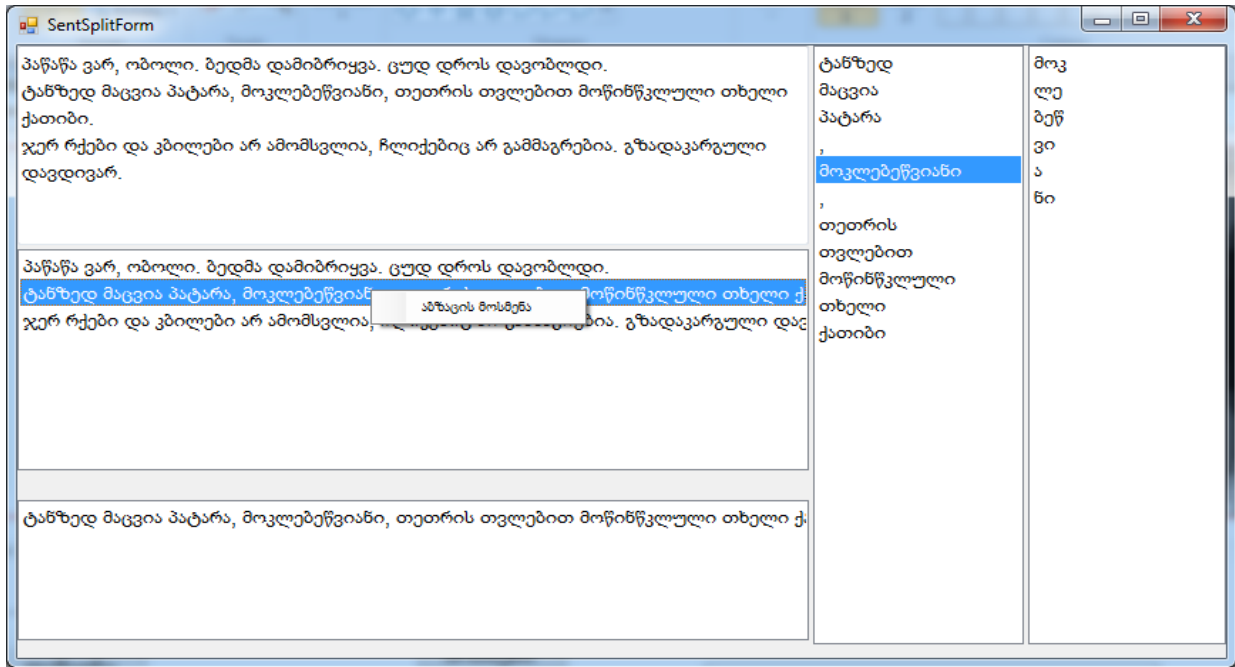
SentSplitForm

პაწაწა ვარ, ობოლი. ბედმა დამიბრიყვა. ცუდ დროს დავობლდი.
ტანზედ მაცვია პატარა, მოკლებეწვიანი, თეთრის თვლებით მოწინწკლული თხელი ქათიბი.
ჯერ რქები და კბილები არ ამომსვლია, ჩლიქებიც არ გამმაგრებია. გზადაკარგული დავდივარ.

პაწაწა ვარ, ობოლი. ბედმა დამიბრიყვა. ცუდ დროს დავობლდი.
ტანზედ მაცვია პატარა, მოკლებეწვიან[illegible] მოწინწკლული თხელი ქ
ჯერ რქები და კბილები არ ამომსვლია, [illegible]ბია. გზადაკარგული დავ

აბზაცის მოსმენა

ტანზედ მაცვია პატარა, მოკლებეწვიანი, თეთრის თვლებით მოწინწკლული თხელი ქ

ტანზედ
მაცვია
პატარა
,
მოკლებეწვიანი
,
თეთრის
თვლებით
მოწინწკლული
თხელი
ქათიბი

მოკ
ლე
ბეწ
ვი
ა
ნი